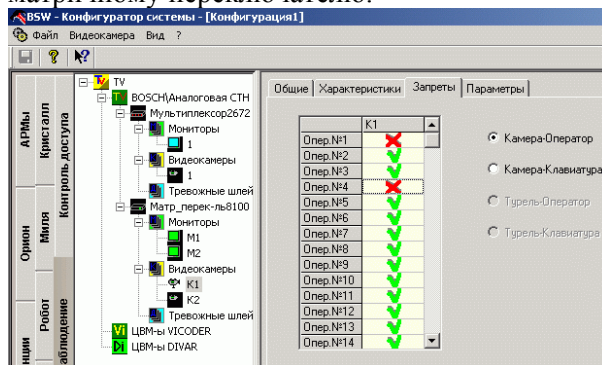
BSW - Конфигуратор системы - [Конфигурация1]

Файл Видеокамера Вид ?

АРМы
Кристалл
Контроль доступа
Орион
Миля
Робот
аблюдение
нции

TV
BOSCH\Аналоговая СТН
Мультиплексор2672
Мониторы
1
Видеокамеры
1
Тревожные шлей
Матр_перек-ль8100
Мониторы
M1
M2
Видеокамеры
K1
K2
Тревожные шлей
ЦВМ-ы VICODER
ЦВМ-ы DIVAR

Общие | Характеристики | Запреты | Параметры

| | K1 |
|---|---|
| Опер.№1 | ✗ |
| Опер.№2 | ✓ |
| Опер.№3 | ✓ |
| Опер.№4 | ✗ |
| Опер.№5 | ✓ |
| Опер.№6 | ✓ |
| Опер.№7 | ✓ |
| Опер.№8 | ✓ |
| Опер.№9 | ✓ |
| Опер.№10 | ✓ |
| Опер.№11 | ✓ |
| Опер.№12 | ✓ |
| Опер.№13 | ✓ |
| Опер.№14 | ✓ |

Камера-Оператор
Камера-Клавиатура
Турель-Оператор
Турель-Клавиатура